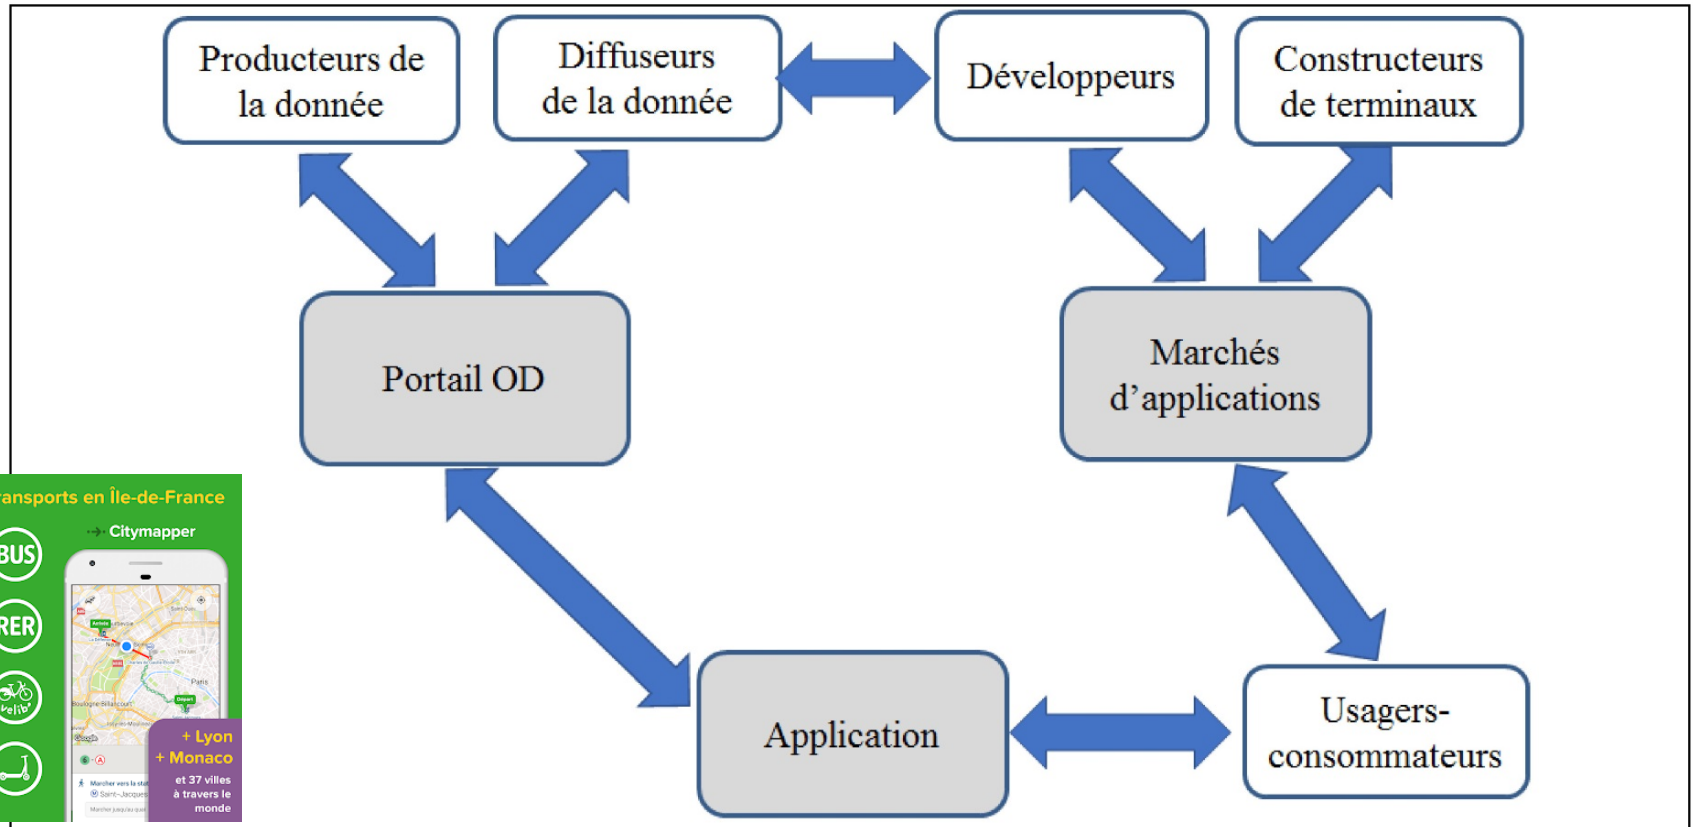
Producteurs de la donnée

Diffuseurs de la donnée

Développeurs

Constructeurs de terminaux

Portail OD

Marchés d'applications

Application

Usagers-consommateurs

ansports en Île-de-France

Citymapper

BUS

RER

velib'

+ Lyon
+ Monaco
et 37 villes à travers le monde